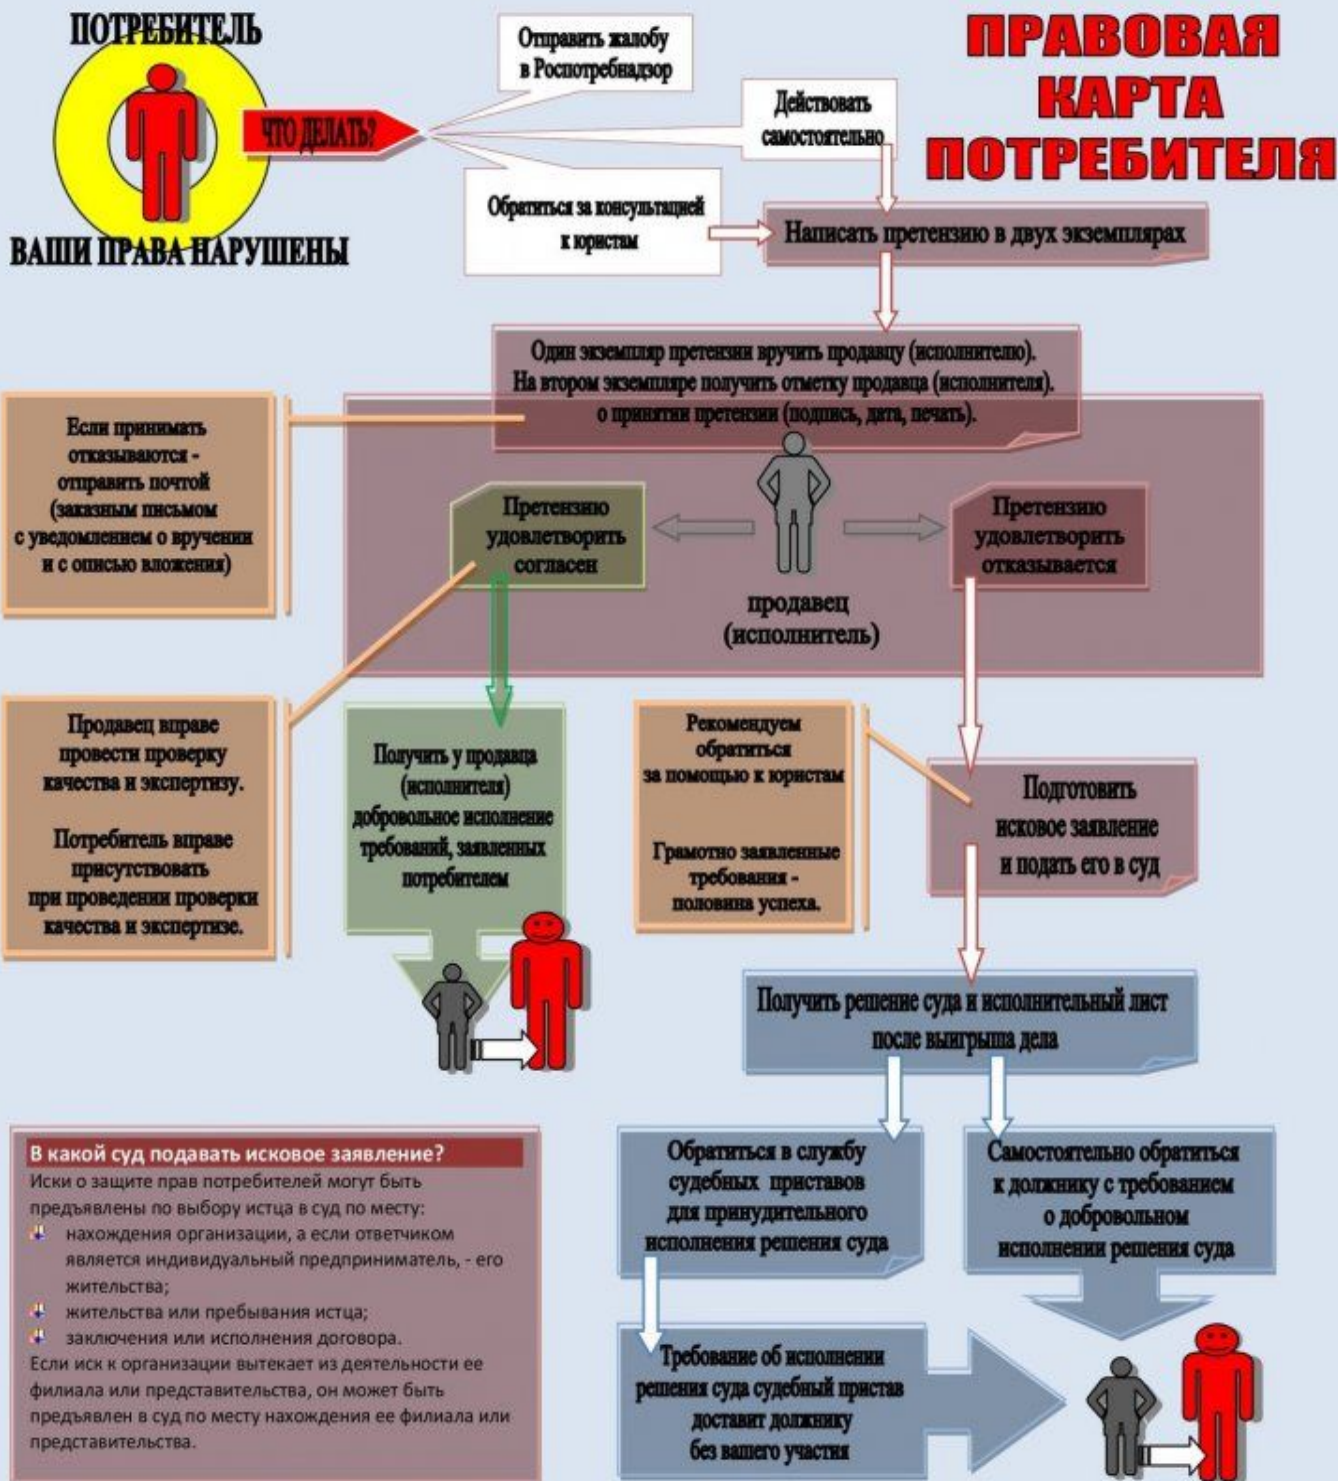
ПОТРЕБИТЕЛЬ

ЧТО ДЕЛАТЬ?

ВАШИ ПРАВА НАРУШЕНЫ

Отправить жалобу в Роспотребнадзор

Действовать самостоятельно

Обратиться за консультацией к юристам

ПРАВОВАЯ КАРТА ПОТРЕБИТЕЛЯ

Написать претензию в двух экземплярах

Один экземпляр претензии вручить продавцу (исполнителю). На втором экземпляре получить отметку продавца (исполнителя). о принятии претензии (подпись, дата, печать).

Если принимать отказываются - отправить почтой (заказным письмом с уведомлением о вручении и с описью вложения)

Претензию удовлетворить согласен

Претензию удовлетворить отказывается

продавец (исполнитель)

Продавец вправе провести проверку качества и экспертизу.

Потребитель вправе присутствовать при проведении проверки качества и экспертизе.

Получить у продавца (исполнителя) добровольное исполнение требований, заявленных потребителем

Рекомендуем обратиться за помощью к юристам

Грамотно заявленные требования - половина успеха.

Подготовить исковое заявление и подать его в суд

Получить решение суда и исполнительный лист после выигрыша дела

В какой суд подавать исковое заявление?
Иски о защите прав потребителей могут быть предъявлены по выбору истца в суд по месту:
нахождения организации, а если ответчиком является индивидуальный предприниматель, - его жительства;
жительства или пребывания истца;
заключения или исполнения договора.
Если иск к организации вытекает из деятельности ее филиала или представительства, он может быть предъявлен в суд по месту нахождения ее филиала или представительства.

Обратиться в службу судебных приставов для принудительного исполнения решения суда

Самостоятельно обратиться к должнику с требованием о добровольном исполнении решения суда

Требование об исполнении решения суда судебный пристав доставит должнику без вашего участия